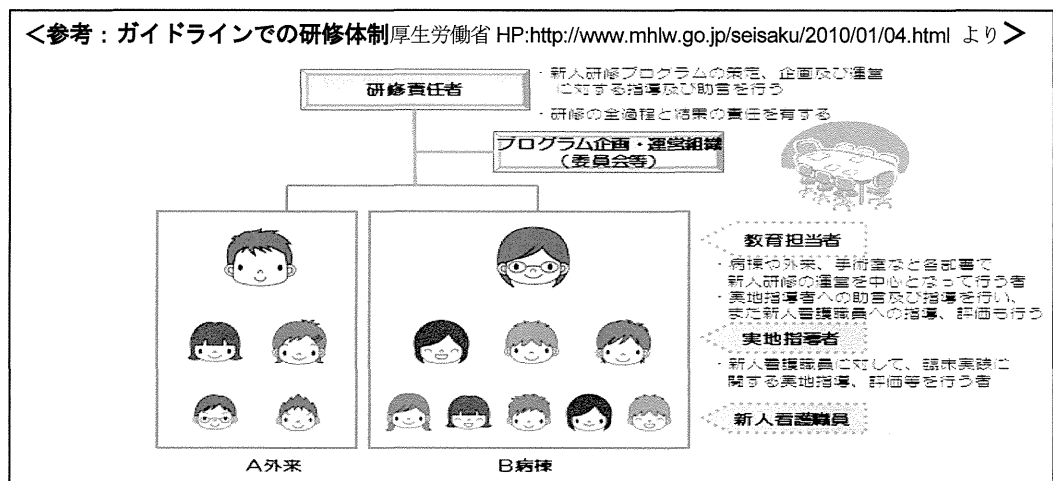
<参考：ガイドラインでの研修体制厚生労働省 HP:http://www.mhlw.go.jp/seisaku/2010/01/04.html より>

研修責任者

・新人研修プログラムの策定、企画及び運営に対する指導及び助言を行う
・研修の全過程と結果の責任を有する

プログラム企画・運営組織
（委員会等）

教育担当者

・病棟や外来、手術室など各部署で新人研修の運営を中心となって行う者
・実地指導者への助言及び指導を行い、また新人看護職員への指導、評価を行う

実地指導者

・新人看護職員に対して、臨床実践に関する実地指導、評価等を行う者

新人看護職員

A外来

B病棟